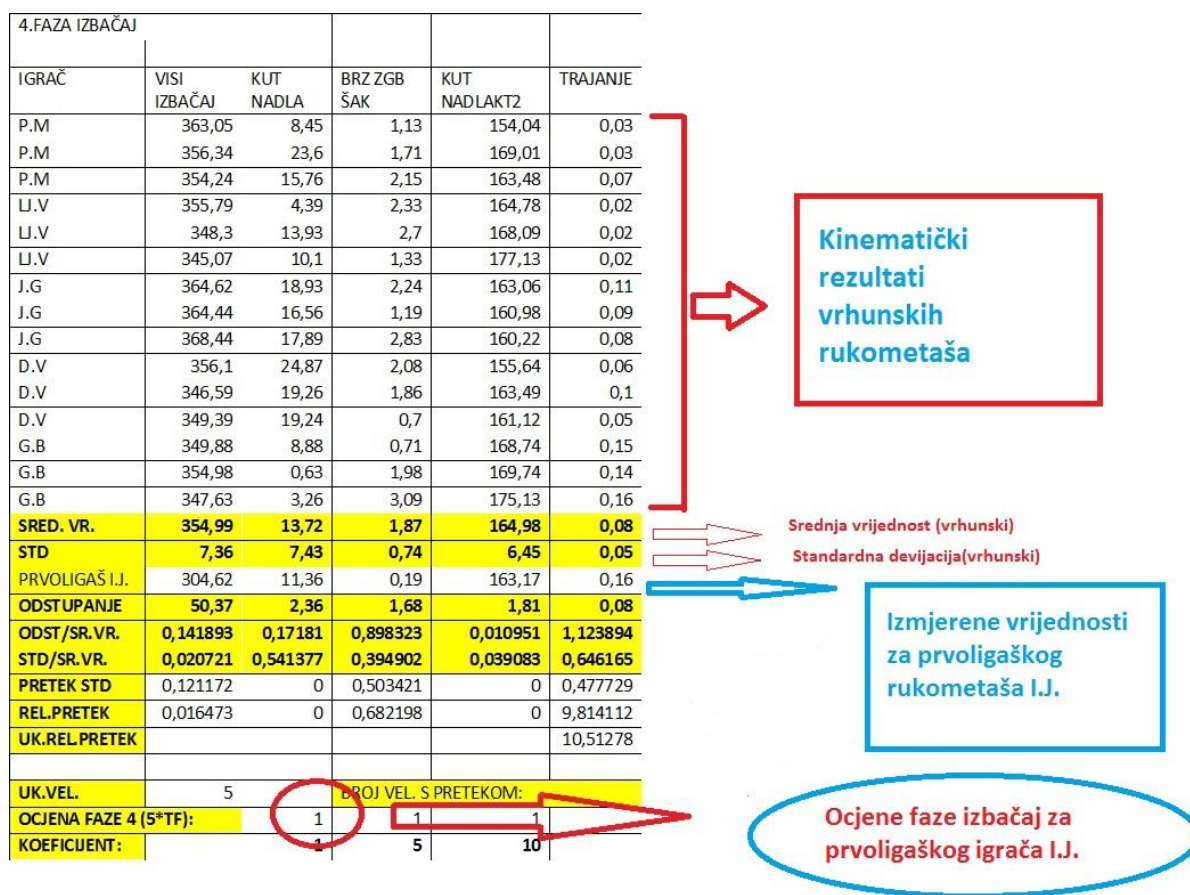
4.FAZA IZBAČAJ

| IGRAČ | VISI IZBAČAJ | KUT NADLA | BRZ ZGB ŠAK | KUT NADLAKT2 | TRAJANJE |
|---|---|---|---|---|---|
| P.M | 363,05 | 8,45 | 1,13 | 154,04 | 0,03 |
| P.M | 356,34 | 23,6 | 1,71 | 169,01 | 0,03 |
| P.M | 354,24 | 15,76 | 2,15 | 163,48 | 0,07 |
| LJ.V | 355,79 | 4,39 | 2,33 | 164,78 | 0,02 |
| LJ.V | 348,3 | 13,93 | 2,7 | 168,09 | 0,02 |
| LJ.V | 345,07 | 10,1 | 1,33 | 177,13 | 0,02 |
| J.G | 364,62 | 18,93 | 2,24 | 163,06 | 0,11 |
| J.G | 364,44 | 16,56 | 1,19 | 160,98 | 0,09 |
| J.G | 368,44 | 17,89 | 2,83 | 160,22 | 0,08 |
| D.V | 356,1 | 24,87 | 2,08 | 155,64 | 0,06 |
| D.V | 346,59 | 19,26 | 1,86 | 163,49 | 0,1 |
| D.V | 349,39 | 19,24 | 0,7 | 161,12 | 0,05 |
| G.B | 349,88 | 8,88 | 0,71 | 168,74 | 0,15 |
| G.B | 354,98 | 0,63 | 1,98 | 169,74 | 0,14 |
| G.B | 347,63 | 3,26 | 3,09 | 175,13 | 0,16 |
| SRED. VR. | 354,99 | 13,72 | 1,87 | 164,98 | 0,08 |
| STD | 7,36 | 7,43 | 0,74 | 6,45 | 0,05 |
| PRVOLIGAŠ I.J. | 304,62 | 11,36 | 0,19 | 163,17 | 0,16 |
| ODSTUPANJE | 50,37 | 2,36 | 1,68 | 1,81 | 0,08 |
| ODST/SR.VR. | 0,141893 | 0,17181 | 0,898323 | 0,010951 | 1,123894 |
| STD/SR.VR. | 0,020721 | 0,541377 | 0,394902 | 0,039083 | 0,646165 |
| PRETEK STD | 0,121172 | 0 | 0,503421 | 0 | 0,477729 |
| REL.PRETEK | 0,016473 | 0 | 0,682198 | 0 | 9,814112 |
| UK.REL.PRETEK | | | | | 10,51278 |
| UK.VEL. | 5 | | BROJ VEL. S PRETEKOM: | | |
| OCJENA FAZE 4 (5*TF): | | 1 | 1 | 1 | |
| KOEFICIJENT: | | 1 | 5 | 10 | |

Kinematički rezultati vrhunskih rukometaša

Srednja vrijednost (vrhunski)

Standardna devijacija(vrhunski)

Izmjerene vrijednosti za prvoligaškog rukometaša I.J.

Ocjene faze izbačaj za prvoligaškog igrača I.J.